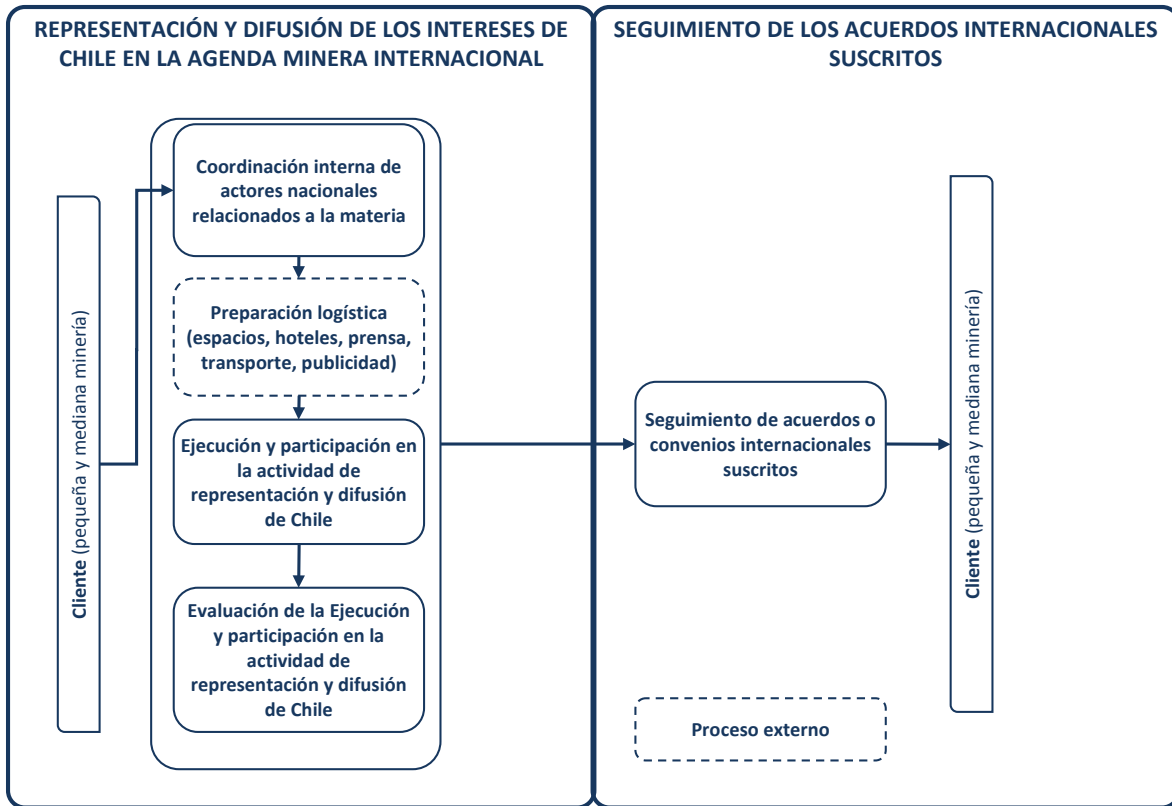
REPRESENTACIÓN Y DIFUSIÓN DE LOS INTERESES DE CHILE EN LA AGENDA MINERA INTERNACIONAL

Cliente (pequeña y mediana minería)

Coordinación interna de actores nacionales relacionados a la materia

Preparación logística (espacios, hoteles, prensa, transporte, publicidad)

Ejecución y participación en la actividad de representación y difusión de Chile

Evaluación de la Ejecución y participación en la actividad de representación y difusión de Chile

SEGUIMIENTO DE LOS ACUERDOS INTERNACIONALES SUSCRITOS

Seguimiento de acuerdos o convenios internacionales suscritos

Cliente (pequeña y mediana minería)

Proceso externo